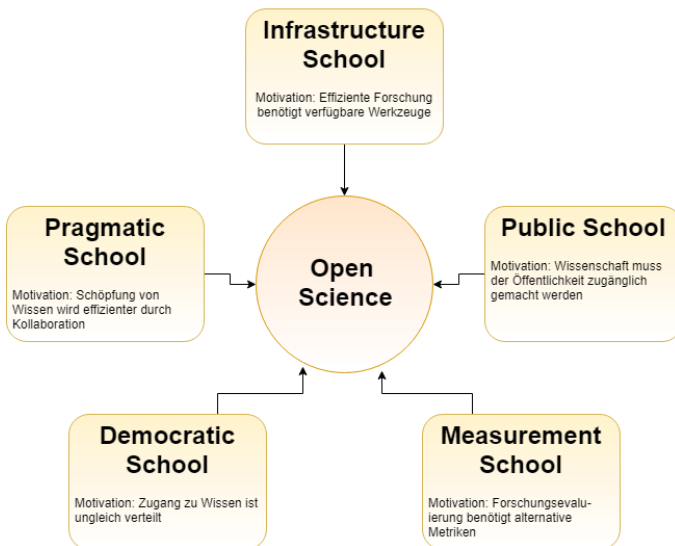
Infrastructure School

Motivation: Effiziente Forschung benötigt verfügbare Werkzeuge

Pragmatic School

Motivation: Schöpfung von Wissen wird effizienter durch Kollaboration

Open Science

Public School

Motivation: Wissenschaft muss der Öffentlichkeit zugänglich gemacht werden

Democratic School

Motivation: Zugang zu Wissen ist ungleich verteilt

Measurement School

Motivation: Forschungsevaluierung benötigt alternative Metriken